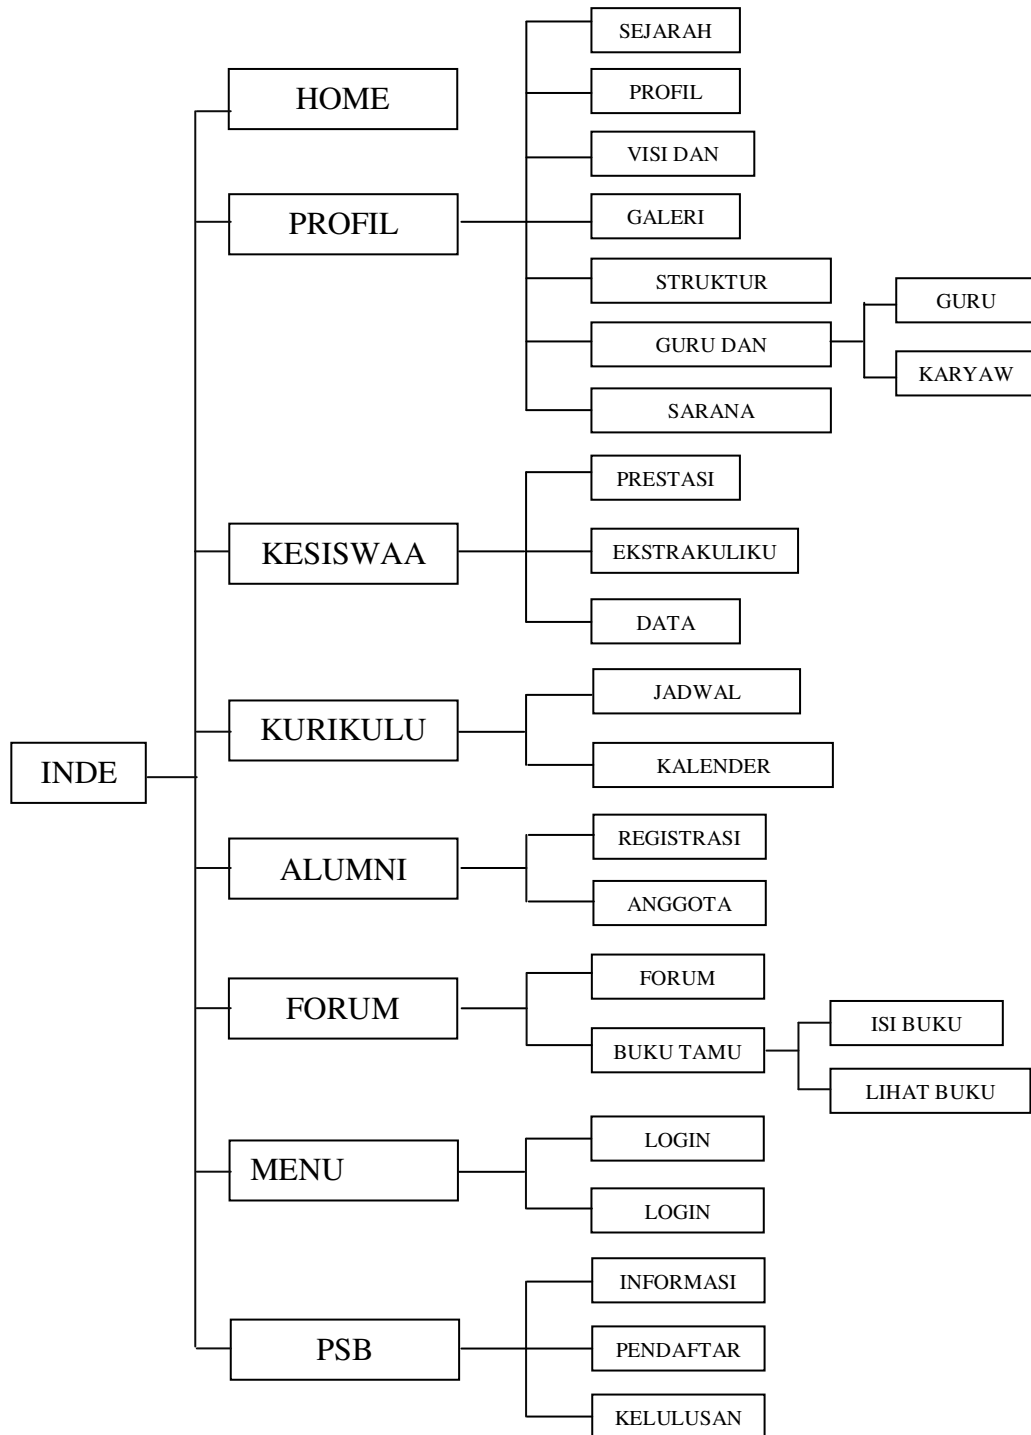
INDE

HOME

PROFIL

SEJARAH

PROFIL

VISI DAN

GALERI

STRUKTUR

GURU DAN

GURU

KARYAW

SARANA

KESISWAA

PRESTASI

EKSTRAKULIKU

DATA

KURIKULU

JADWAL

KALENDER

ALUMNI

REGISTRASI

ANGGOTA

FORUM

FORUM

BUKU TAMU

ISI BUKU

LIHAT BUKU

MENU

LOGIN

LOGIN

PSB

INFORMASI

PENDAFTAR

KELULUSAN